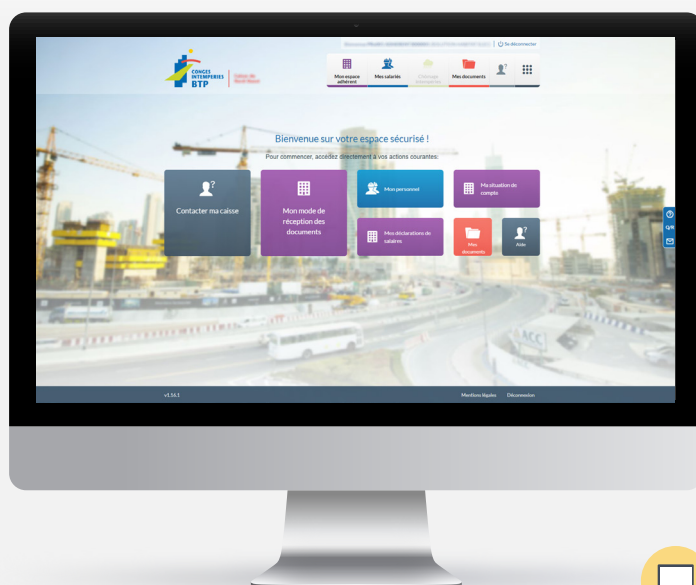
CONGES INTEMPERIES BTP

Caisse du Nord-Ouest

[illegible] | Se déconnecter

Mon espace adhérent

Mes salariés

Chômage intempéries

Mes documents

Bienvenue sur votre espace sécurisé !

Pour commencer, accédez directement à vos actions courantes:

Contacter ma caisse

Mon mode de réception des documents

Mon personnel

Ma situation de compte

Mes déclarations de salaires

Mes documents

Aide

v1.16.1

Mentions légales

Déconnexion